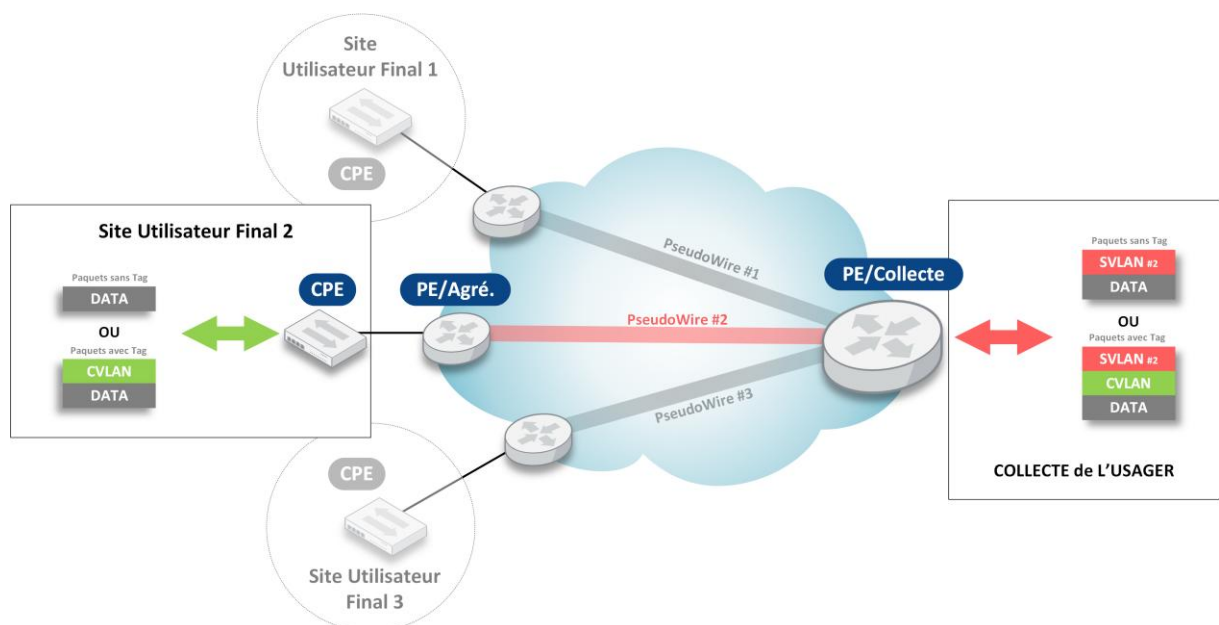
Site Utilisateur Final 1

CPE

Site Utilisateur Final 2

Paquets sans Tag
DATA
OU
Paquets avec Tag
CVLAN
DATA

CPE

PE/Agré.

PseudoWire #1

PseudoWire #2

PseudoWire #3

PE/Collecte

Paquets sans Tag
SVLAN #2
DATA
OU
Paquets avec Tag
SVLAN #2
CVLAN
DATA

COLLECTE de L'USAGER

CPE

Site Utilisateur Final 3